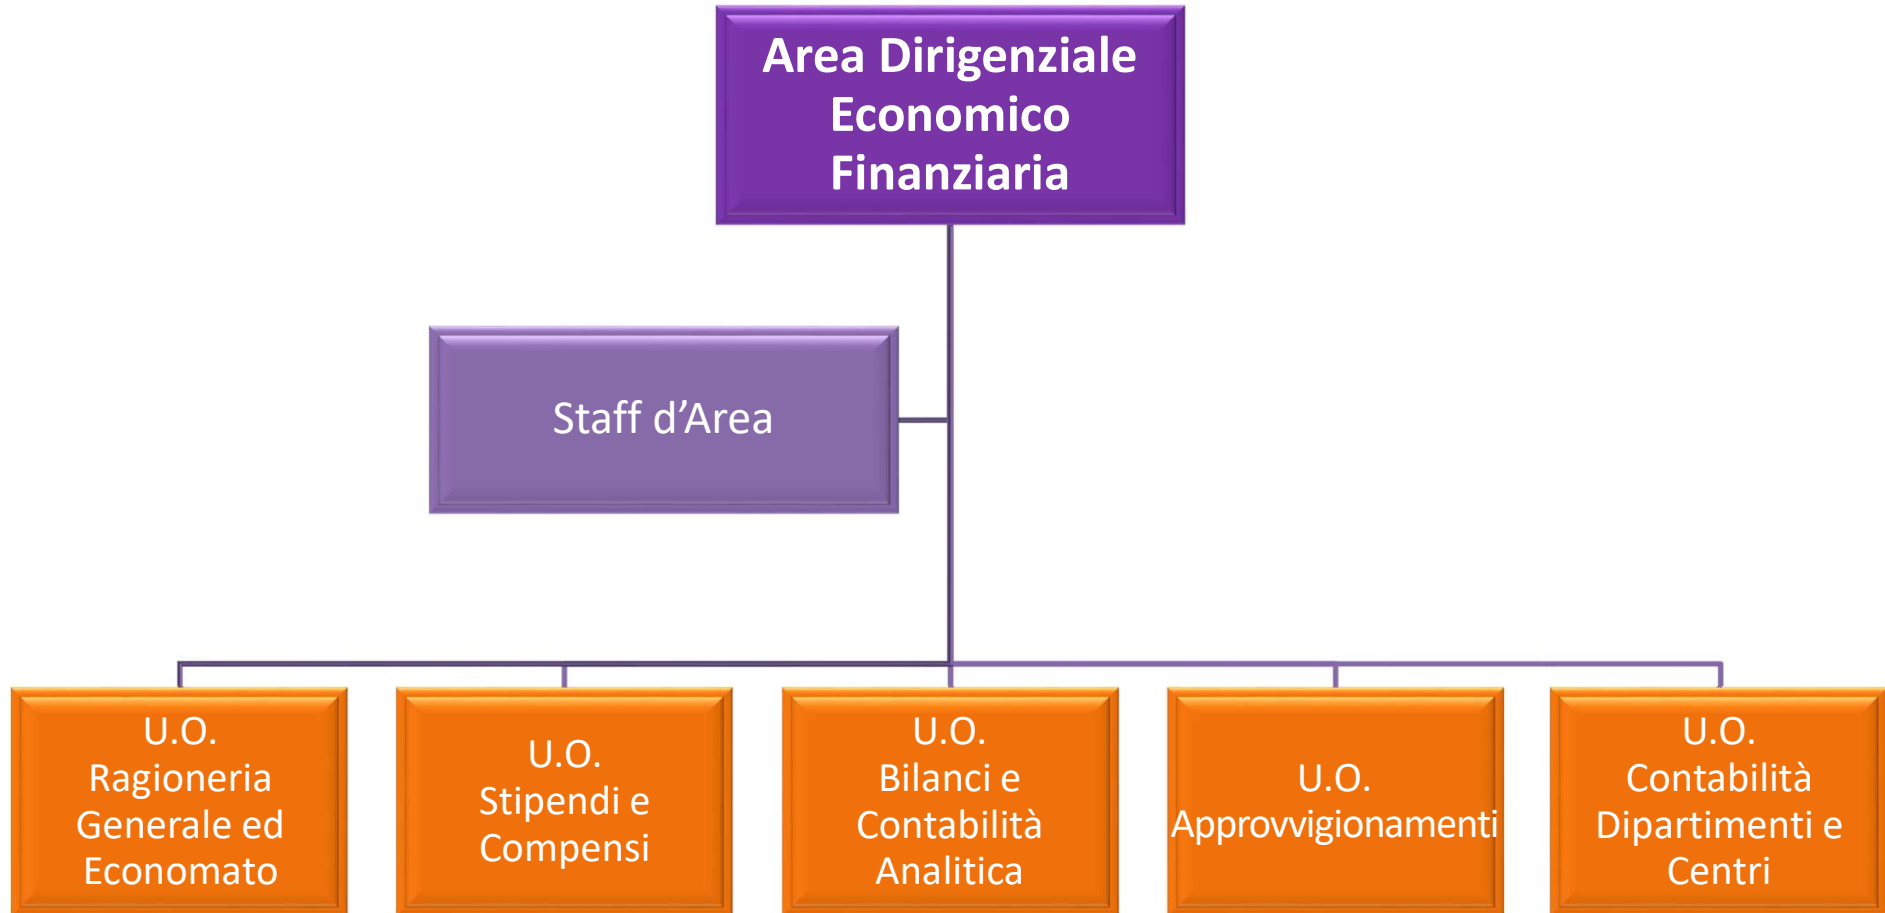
Area Dirigenziale Economico Finanziaria

Staff d’Area

U.O. Ragioneria Generale ed Economato

U.O. Stipendi e Compensi

U.O. Bilanci e Contabilità Analitica

U.O. Approvvigionamenti

U.O. Contabilità Dipartimenti e Centri